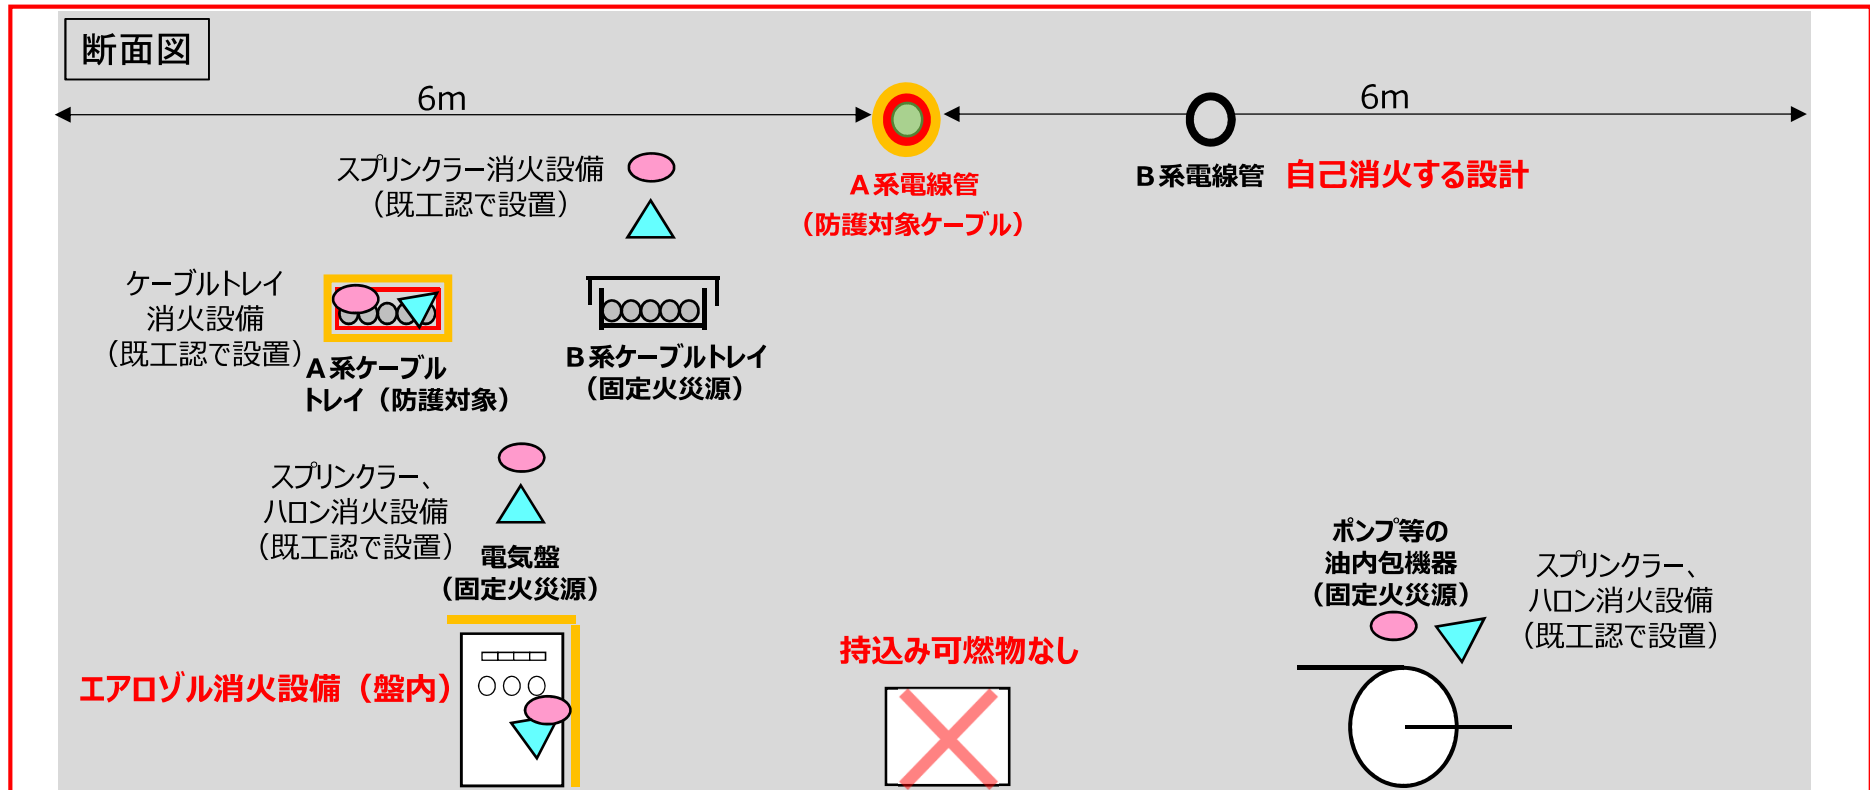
断面図

6m

6m

スプリンクラー消火設備（既工認で設置）

A系電線管（防護対象ケーブル）

B系電線管

自己消火する設計

ケーブルトレイ消火設備（既工認で設置）

A系ケーブルトレイ（防護対象）

B系ケーブルトレイ（固定火災源）

スプリンクラー、ハロン消火設備（既工認で設置）

電気盤（固定火災源）

ポンプ等の油内包機器（固定火災源）

スプリンクラー、ハロン消火設備（既工認で設置）

持込み可燃物なし

エアロゾル消火設備（盤内）